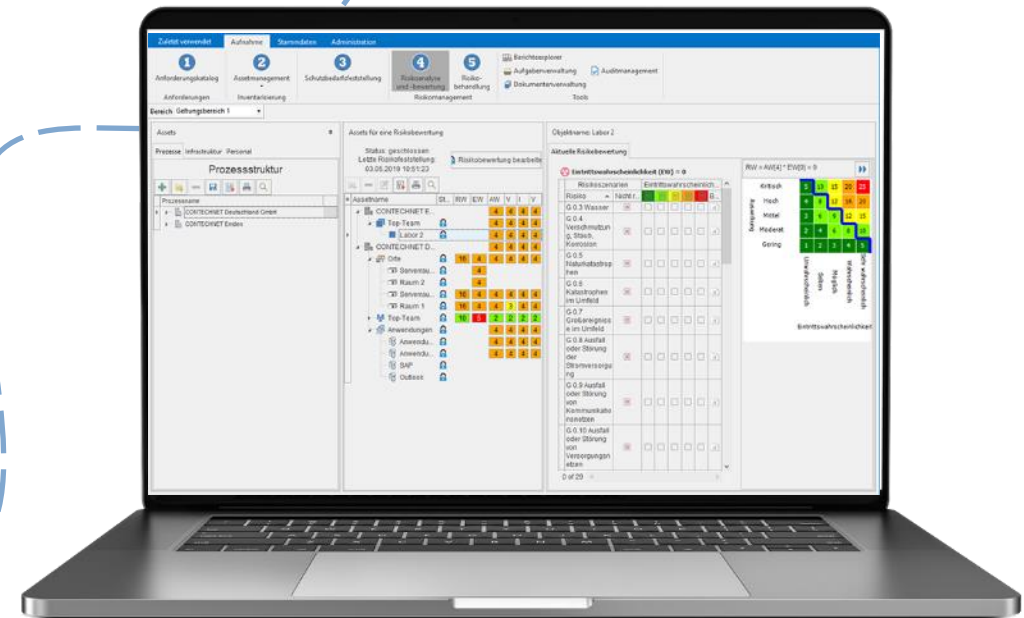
Zuletzt verwendet | Aufnahme | Stammdaten | Administration

1 Anforderungskatalog
2 Assetmanagement
3 Schutzbedarfsfeststellung
4 Risikoanalyse und -bewertung
5 Risikobehandlung

Berichtsexplorer
Aufgabenverwaltung
Auditmanagement
Dokumentenverwaltung

Anforderungen | Inventarisierung | Risikomanagement | Tools

Bereich: Geltungsbereich 1

Assets
Prozesse | Infrastruktur | Personal
Prozessstruktur
Prozessname
CONTECHNET Deutschland GmbH
CONTECHNET Emden

Assets für eine Risikobewertung
Status: geschlossen
Letzte Risikofeststellung: 03.05.2019 10:51:23
Risikobewertung bearbeiten

| Assetname | St. | RW | EW | AW | V | I | V |
|---|---|---|---|---|---|---|---|
| CONTECHNET E... | | | | 4 | 4 | 4 | 4 |
| Top-Team | | | | 4 | 4 | 4 | 4 |
| Labor 2 | | | | 4 | 4 | 4 | 4 |
| CONTECHNET D... | | | | 4 | 4 | 4 | 4 |
| Orte | | 16 | 4 | 4 | 4 | 4 | 4 |
| Serverau... | | | | 4 | | | |
| Raum 2 | | | | 4 | | | |
| Serverau... | | 16 | 4 | 4 | 4 | 4 | 4 |
| Raum 1 | | 16 | 4 | 4 | 3 | 4 | 4 |
| Top-Team | | 10 | 5 | 2 | 2 | 2 | 2 |
| Anwendungen | | | | 4 | 4 | 4 | 4 |
| Anwendu... | | | | 4 | 4 | 4 | 4 |
| Anwendu... | | | | 4 | 4 | 4 | 4 |
| SAP | | | | | | | |
| Outlook | | | | | | | |

Objektname: Labor 2
Aktuelle Risikobewertung
Eintrittswahrscheinlichkeit (EW) = 0

Risikoszenarien | Eintrittswahrscheinlich...
Risiko | Nicht r...
G 0.3 Wasser
G 0.4 Verschmutzung, Staub, Korrosion
G 0.5 Naturkatastrophen
G 0.6 Katastrophen im Umfeld
G 0.7 Großereignisse im Umfeld
G 0.8 Ausfall oder Störung der Stromversorgung
G 0.9 Ausfall oder Störung von Kommunikationsnetzen
G 0.10 Ausfall oder Störung von Versorgungsnetzen
0 of 29

RW = AW[4] * EW[0] = 0

Auswirkung
Kritisch | 5 | 10 | 15 | 20 | 25
Hoch | 4 | 8 | 12 | 16 | 20
Mittel | 3 | 6 | 9 | 12 | 15
Moderat | 2 | 4 | 6 | 8 | 10
Gering | 1 | 2 | 3 | 4 | 5
Unwahrscheinlich | Selten | Möglich | Wahrscheinlich | Sehr wahrscheinlich
Eintrittswahrscheinlichkeit